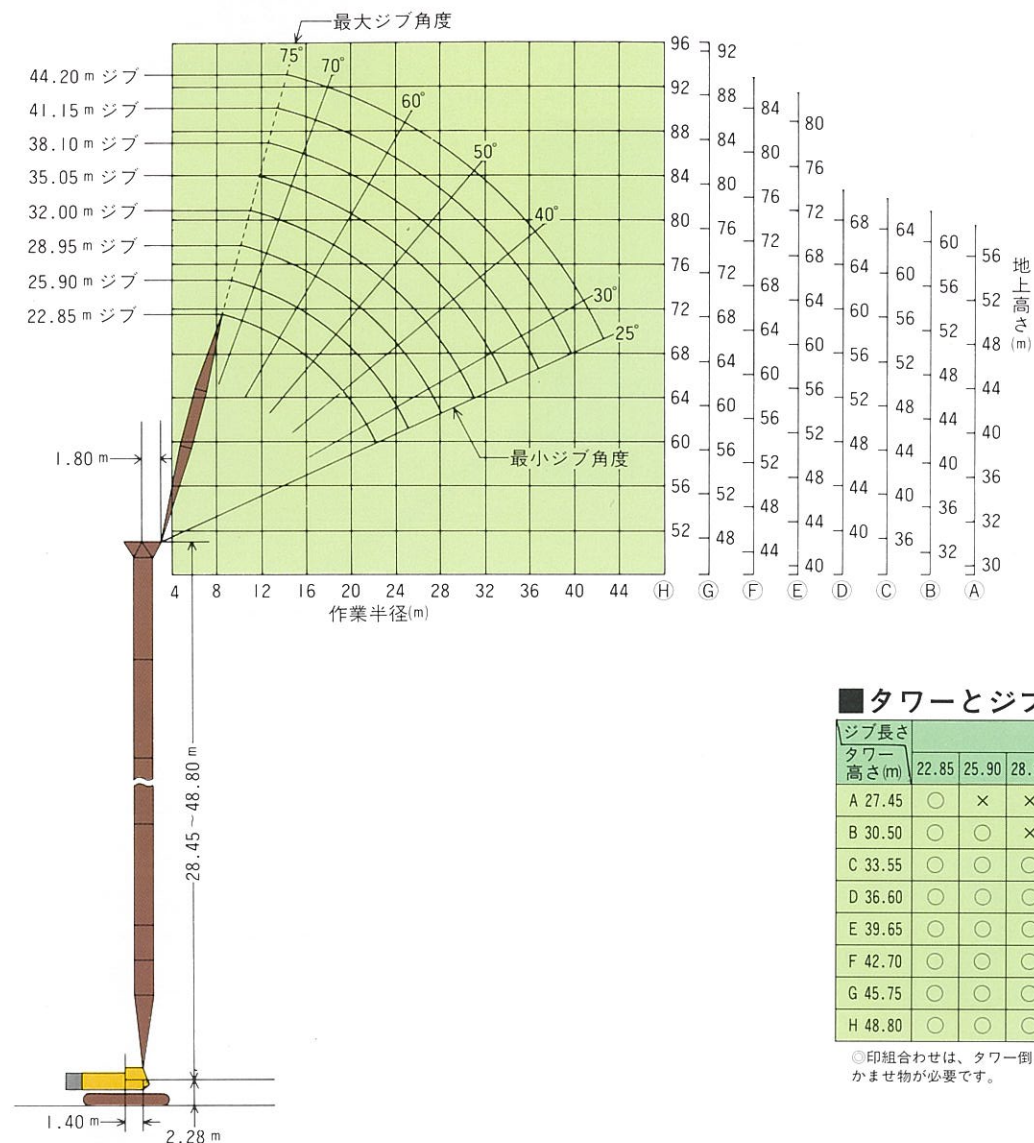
最大ジブ角度

75° 70° 60° 50° 40° 30° 25°

44.20 m ジブ
41.15 m ジブ
38.10 m ジブ
35.05 m ジブ
32.00 m ジブ
28.95 m ジブ
25.90 m ジブ
22.85 m ジブ

最小ジブ角度

1.80 m

4 8 12 16 20 24 28 32 36 40 44
作業半径(m)

96 92 88 84 80 76 72 68 64 60 56 52 Ⓗ
92 88 84 80 76 72 68 64 60 56 52 48 Ⓖ
84 80 76 72 68 64 60 56 52 48 44 Ⓕ
80 76 72 68 64 60 56 52 48 44 40 Ⓔ
68 64 60 56 52 48 44 40 Ⓓ
64 60 56 52 48 44 40 36 Ⓒ
60 56 52 48 44 40 36 32 Ⓑ
56 52 48 44 40 36 32 30 Ⓐ

地上高さ(m)

28.45～48.80 m

1.40 m
2.28 m

■タワーとジブ

| ジブ長さ タワー高さ(m) | 22.85 | 25.90 | 28. |
|---|---|---|---|
| A 27.45 | ○ | × | × |
| B 30.50 | ○ | ○ | × |
| C 33.55 | ○ | ○ | ○ |
| D 36.60 | ○ | ○ | ○ |
| E 39.65 | ○ | ○ | ○ |
| F 42.70 | ○ | ○ | ○ |
| G 45.75 | ○ | ○ | ○ |
| H 48.80 | ○ | ○ | ○ |

◎印組合わせは、タワー倒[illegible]
かませ物が必要です。